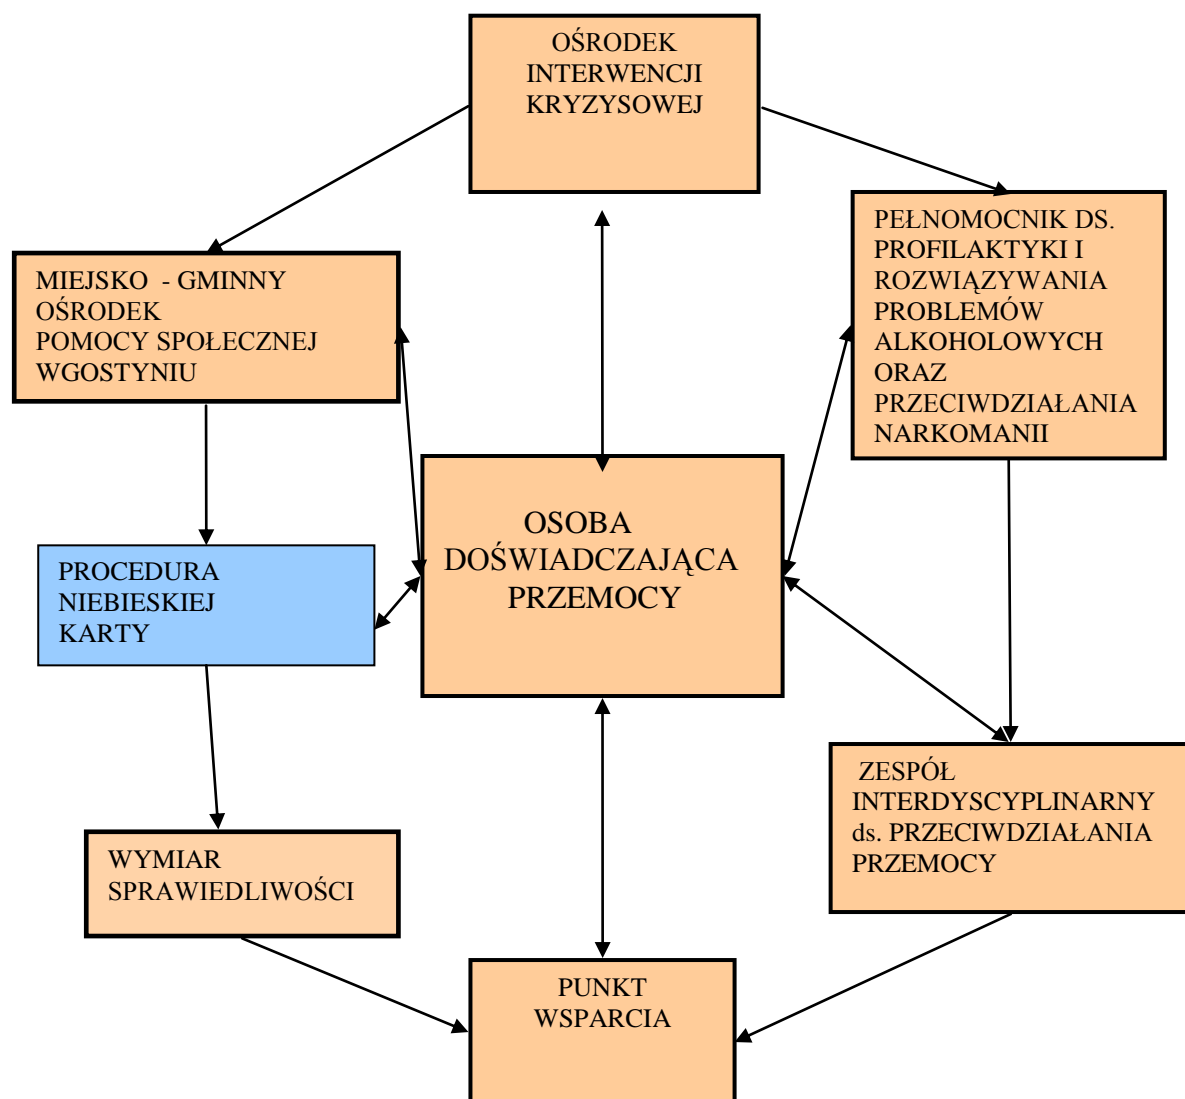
OŚRODEK INTERWENCJI KRYZYSOWEJ

MIEJSKO - GMINNY OŚRODEK POMOCY SPOŁECZNEJ WGOSTYNIU

PEŁNOMOCNIK DS. PROFILAKTYKI I ROZWIĄZYWANIA PROBLEMÓW ALKOHOLOWYCH ORAZ PRZECIWDZIAŁANIA NARKOMANII

OSOBA DOŚWIADCZAJĄCA PRZEMOCY

PROCEDURA NIEBIESKIEJ KARTY

ZESPÓŁ INTERDYSCYPLINARNY ds. PRZECIWDZIAŁANIA PRZEMOCY

WYMIAR SPRAWIEDLIWOŚCI

PUNKT WSPARCIA